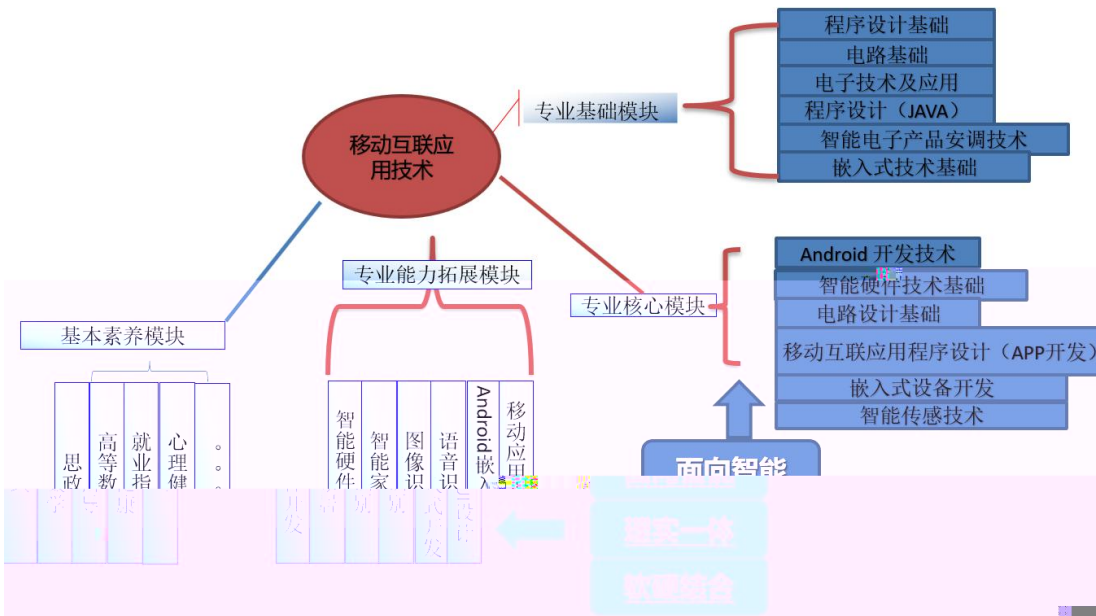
移动互联应用技术

专业基础模块

程序设计基础

电路基础

电子技术及应用

程序设计（JAVA）

智能电子产品安调技术

嵌入式技术基础

专业能力拓展模块

专业核心模块

Android 开发技术

智能硬件技术基础

电路设计基础

移动互联应用程序设计（APP开发）

嵌入式设备开发

智能传感技术

基本素养模块

思政

高等数学

就业指导

心理健康

。。。

智能硬件开发

智能家居

图像识别

语音识别

Android嵌入式开发

移动应用设计

面向智能

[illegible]

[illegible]